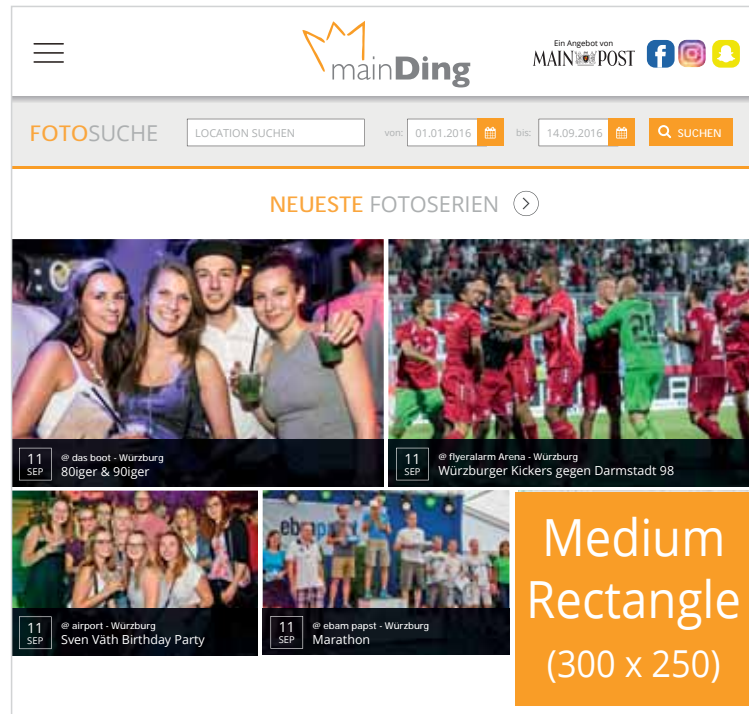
mainDing

Ein Angebot von MAIN POST

FOTOSUCHE LOCATION SUCHEN von: 01.01.2016 bis: 14.09.2016 SUCHEN

NEUESTE FOTOSERIEN

11 SEP @ das boot - Würzburg
80iger & 90iger

11 SEP @ flyeralarm Arena - Würzburg
Würzburger Kickers gegen Darmstadt 98

11 SEP @ airport - Würzburg
Sven Väth Birthday Party

11 SEP @ ebam papst - Würzburg
Marathon

Medium Rectangle (300 x 250)